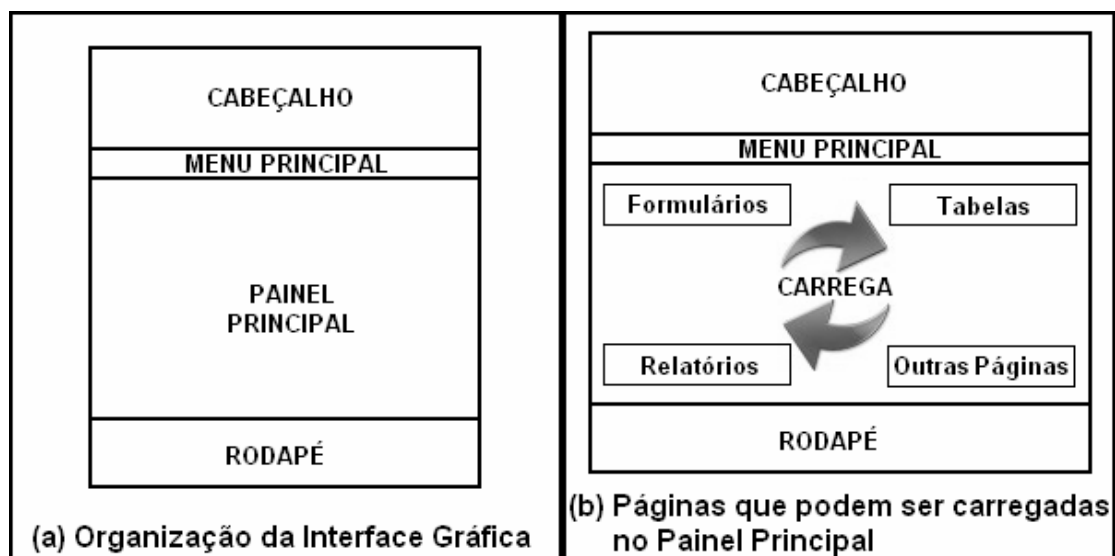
CABEÇALHO

MENU PRINCIPAL

PAINEL PRINCIPAL

RODAPÉ

(a) Organização da Interface Gráfica

CABEÇALHO

MENU PRINCIPAL

Formulários

Tabelas

CARREGA

Relatórios

Outras Páginas

RODAPÉ

(b) Páginas que podem ser carregadas no Painel Principal